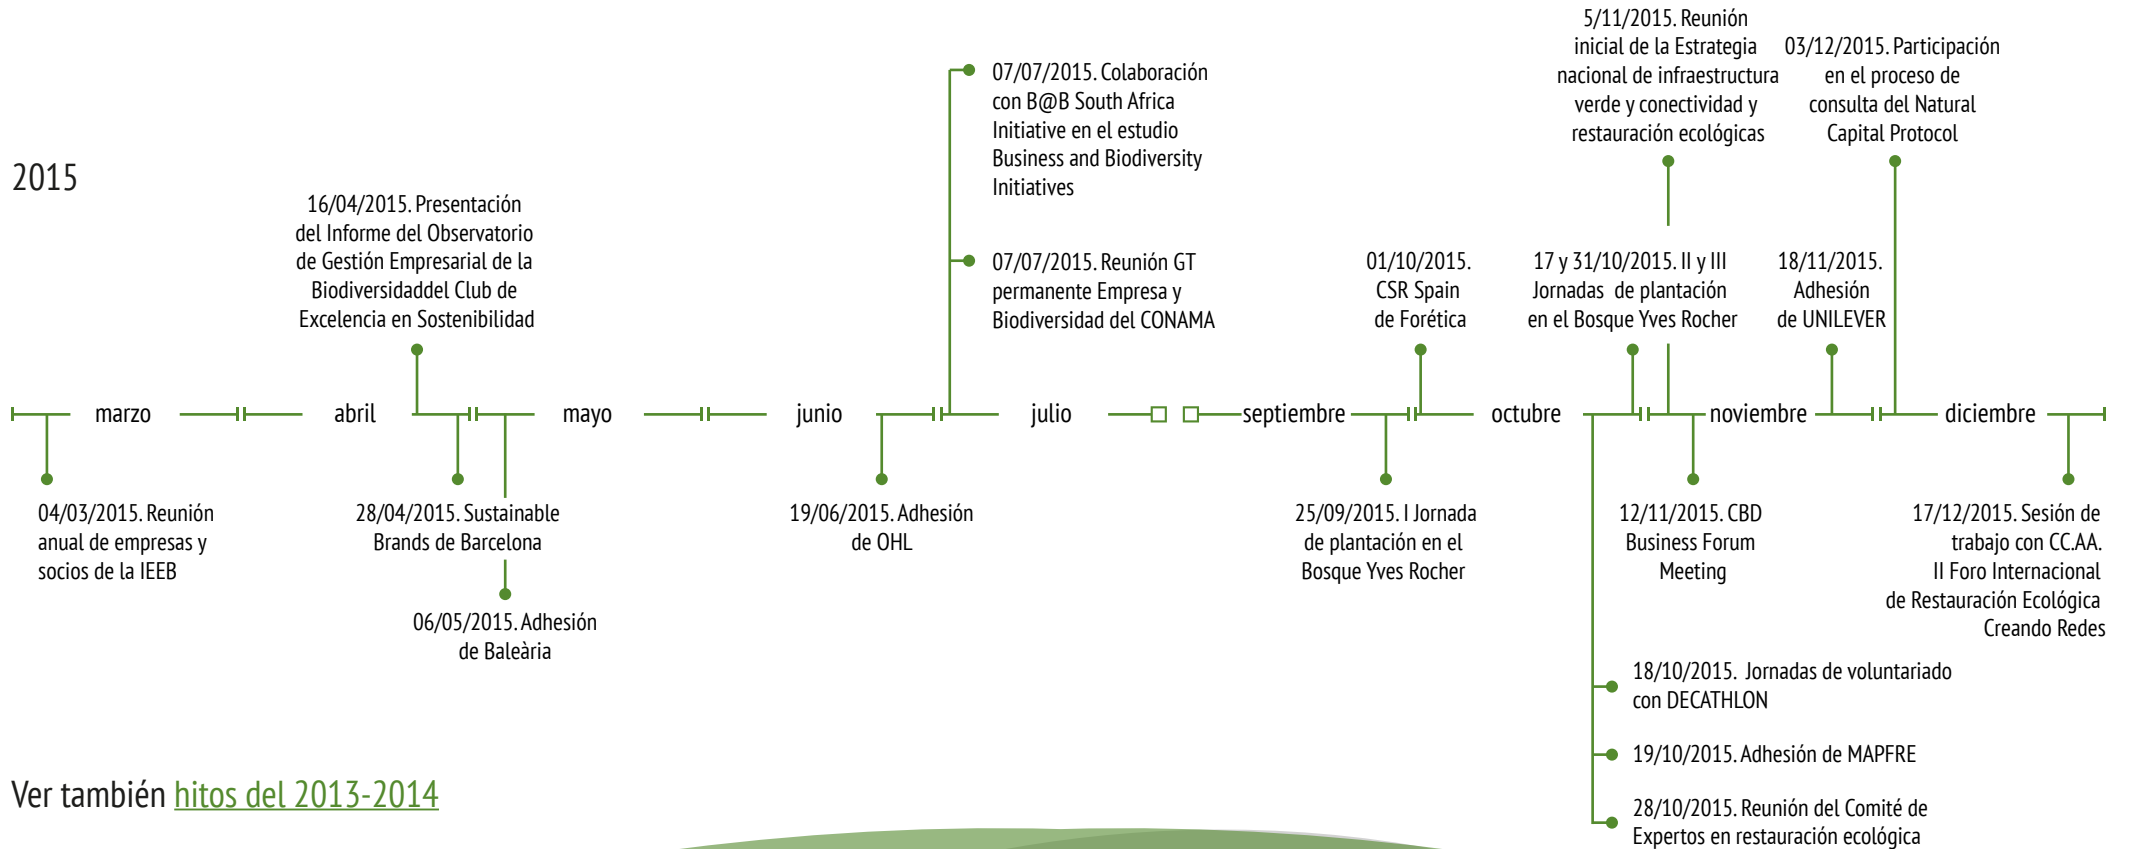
2015

16/04/2015. Presentación del Informe del Observatorio de Gestión Empresarial de la Biodiversidaddel Club de Excelencia en Sostenibilidad

07/07/2015. Colaboración con B@B South Africa Initiative en el estudio Business and Biodiversity Initiatives

07/07/2015. Reunión GT permanente Empresa y Biodiversidad del CONAMA

01/10/2015. CSR Spain de Forética

5/11/2015. Reunión inicial de la Estrategia nacional de infraestructura verde y conectividad y restauración ecológicas

17 y 31/10/2015. II y III Jornadas de plantación en el Bosque Yves Rocher

03/12/2015. Participación en el proceso de consulta del Natural Capital Protocol

18/11/2015. Adhesión de UNILEVER

marzo abril mayo junio julio septiembre octubre noviembre diciembre

04/03/2015. Reunión anual de empresas y socios de la IEEB

28/04/2015. Sustainable Brands de Barcelona

06/05/2015. Adhesión de Baleària

19/06/2015. Adhesión de OHL

25/09/2015. I Jornada de plantación en el Bosque Yves Rocher

12/11/2015. CBD Business Forum Meeting

17/12/2015. Sesión de trabajo con CC.AA. II Foro Internacional de Restauración Ecológica Creando Redes

18/10/2015. Jornadas de voluntariado con DECATHLON

19/10/2015. Adhesión de MAPFRE

28/10/2015. Reunión del Comité de Expertos en restauración ecológica

Ver también hitos del 2013-2014